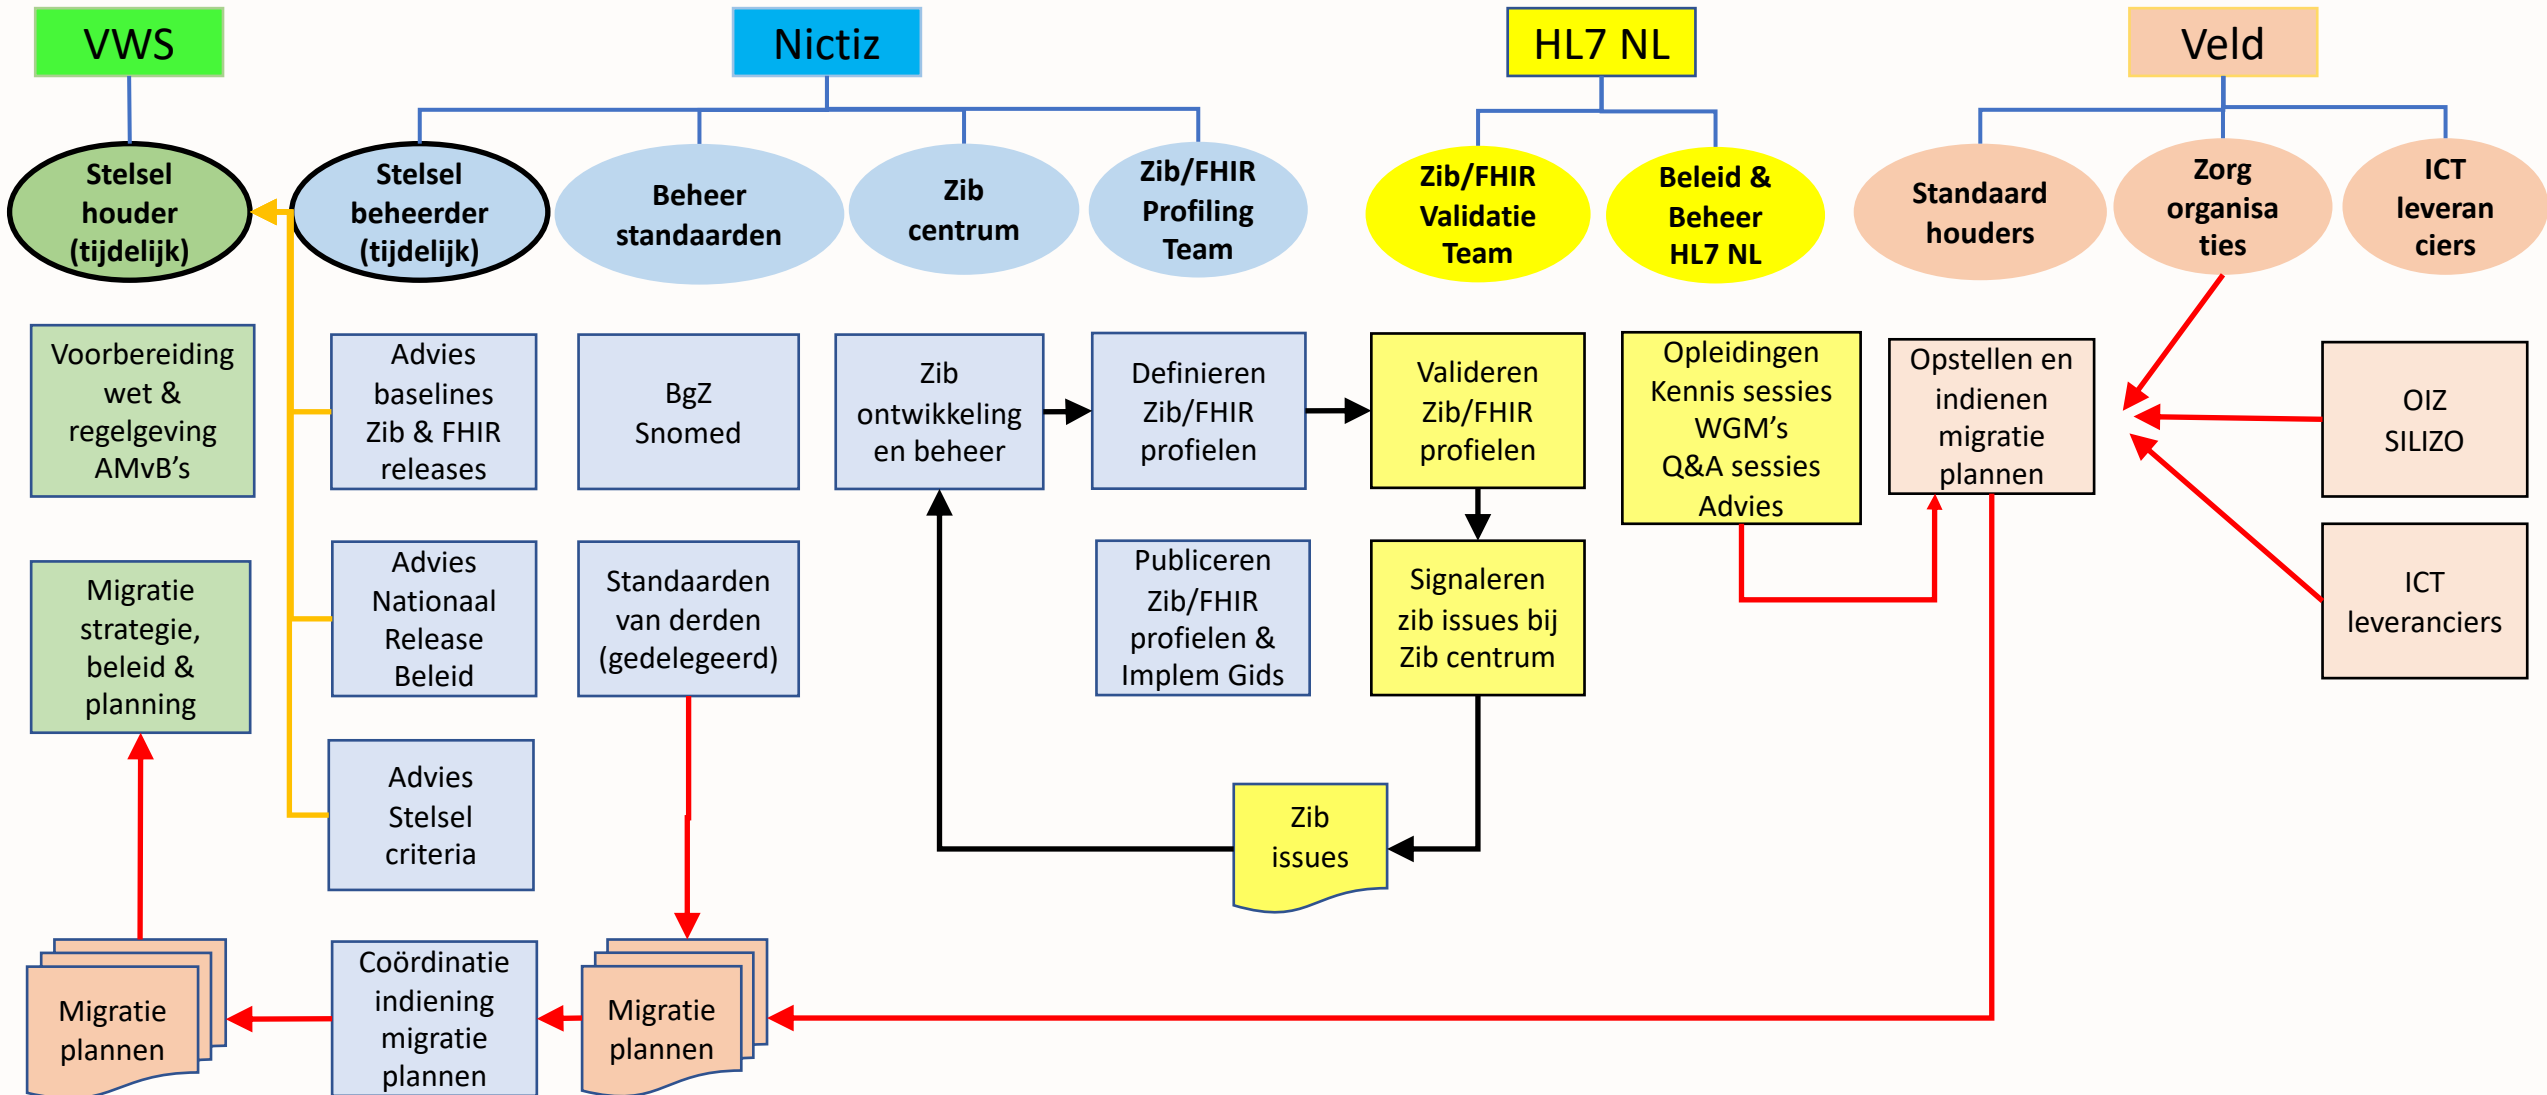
VWS

Nictiz

HL7 NL

Veld

Stelsel houder (tijdelijk)

Stelsel beheerder (tijdelijk)

Beheer standaarden

Zib centrum

Zib/FHIR Profiling Team

Zib/FHIR Validatie Team

Beleid & Beheer HL7 NL

Standaard houders

Zorg organisa ties

ICT leveran ciers

Voorbereiding wet & regelgeving AMvB's

Advies baselines Zib & FHIR releases

BgZ Snomed

Zib ontwikkeling en beheer

Definieren Zib/FHIR profielen

Valideren Zib/FHIR profielen

Opleidingen Kennis sessies WGM's Q&A sessies Advies

Opstellen en indienen migratie plannen

OIZ SILIZO

Migratie strategie, beleid & planning

Advies Nationaal Release Beleid

Standaarden van derden (gedelegeerd)

Publiceren Zib/FHIR profielen & Implem Gids

Signaleren zib issues bij Zib centrum

ICT leveranciers

Advies Stelsel criteria

Zib issues

Migratie plannen

Coördinatie indiening migratie plannen

Migratie plannen